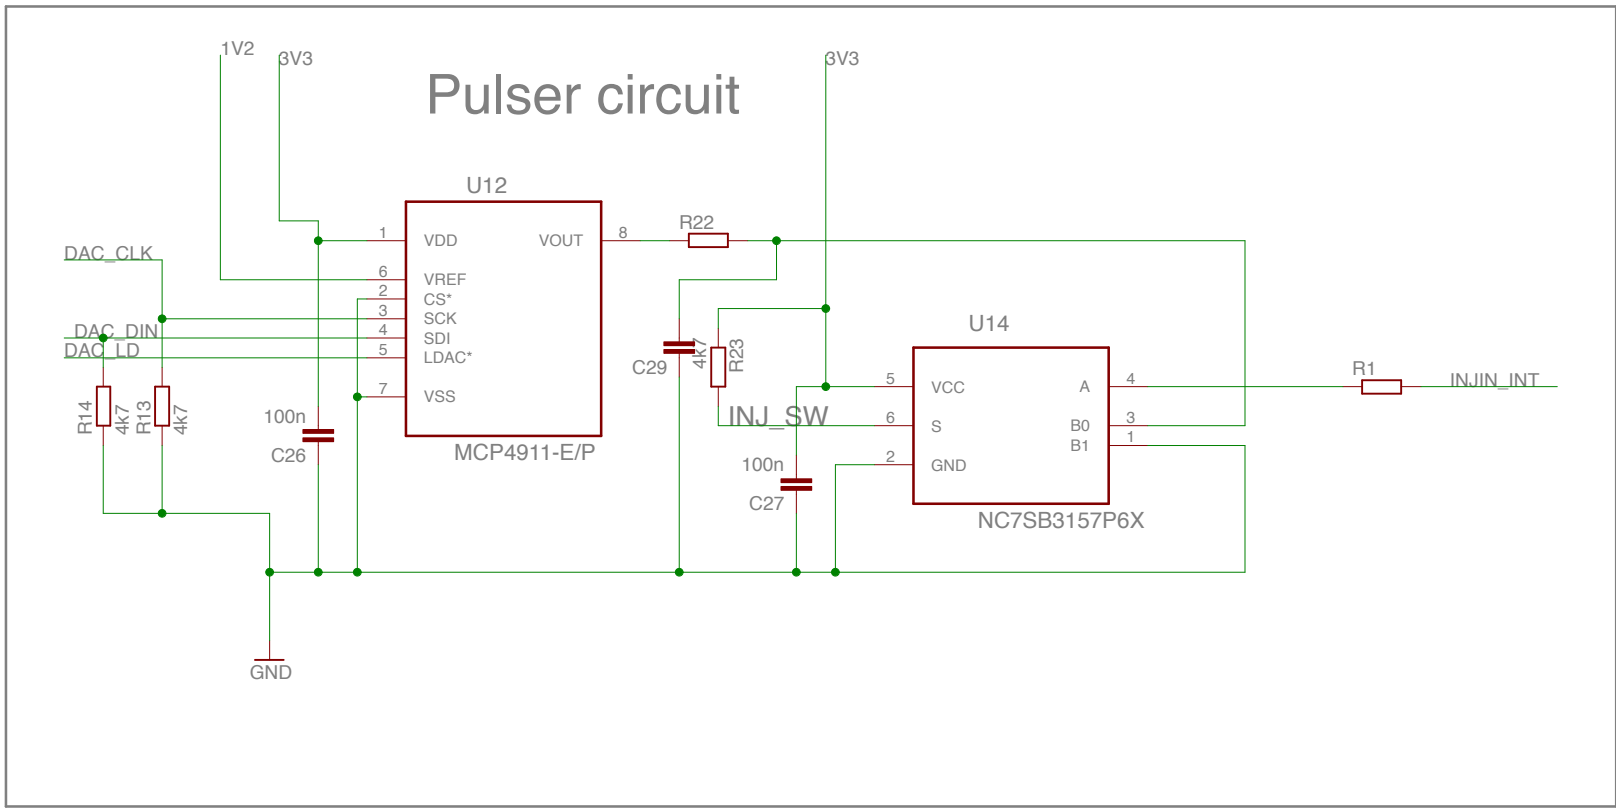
Pulser circuit

1V2
3V3
3V3

U12
1 VDD
6 VREF
2 CS*
3 SCK
4 SDI
5 LDAC*
7 VSS
VOUT 8
MCP4911-E/P

DAC_CLK
DAC_DIN
DAC_LD

R14 4k7
R13 4k7

100n
C26

R22

C29
4k7
R23

INJ_SW

U14
5 VCC
6 S
2 GND
A 4
B0 3
B1 1
NC7SB3157P6X

100n
C27

R1
INJIN_INT

GND